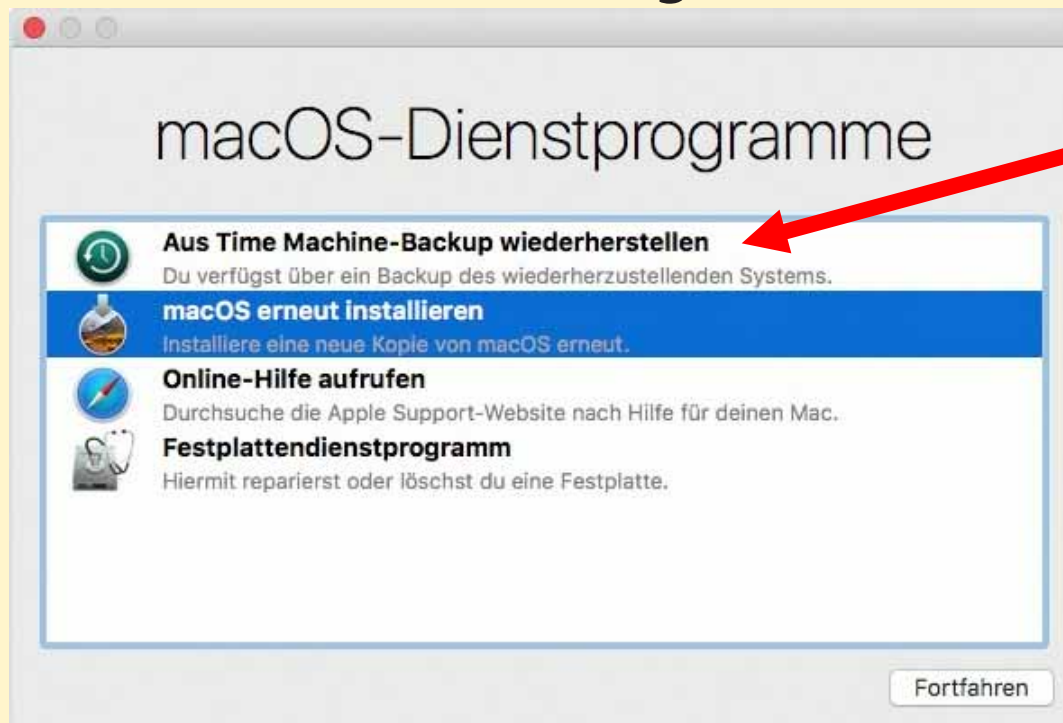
macOS-Dienstprogramme

Aus Time Machine-Backup wiederherstellen
Du verfügst über ein Backup des wiederherzustellenden Systems.

macOS erneut installieren
Installiere eine neue Kopie von macOS erneut.

Online-Hilfe aufrufen
Durchsuche die Apple Support-Website nach Hilfe für deinen Mac.

Festplattendienstprogramm
Hiermit reparierst oder löschst du eine Festplatte.

Fortfahren